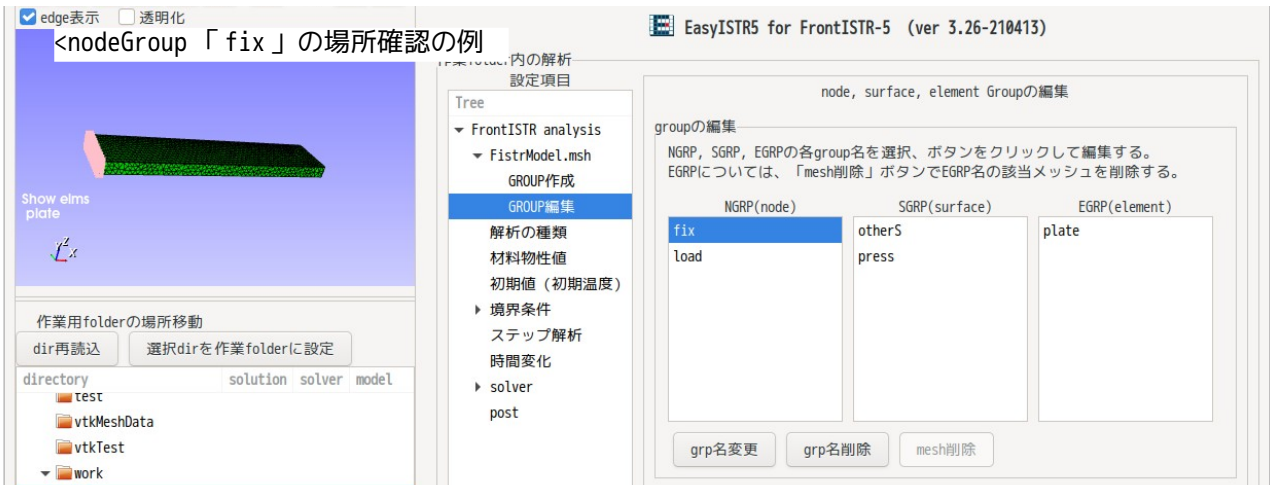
edge表示 透明化
<nodeGroup 「 fix 」の場所確認の例

Show elms
plate

作業用folderの場所移動
dir再読込
選択dirを作業folderに設定

| directory | solution | solver | model |
|---|---|---|---|
| test | | | |
| vtkMeshData | | | |
| vtkTest | | | |
| work | | | |

EasyISTR5 for FrontISTR-5 (ver 3.26-210413)

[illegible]内の解析
設定項目
Tree
FrontISTR analysis
FistrModel.msh
GROUP作成
GROUP編集
解析の種類
材料物性値
初期値（初期温度）
境界条件
ステップ解析
時間変化
solver
post

node, surface, element Groupの編集
groupの編集
NGRP, SGRP, EGRPの各group名を選択、ボタンをクリックして編集する。
EGRPについては、「mesh削除」ボタンでEGRP名の該当メッシュを削除する。

| NGRP(node) | SGRP(surface) | EGRP(element) |
|---|---|---|
| fix | otherS | plate |
| load | press | |

grp名変更
grp名削除
mesh削除